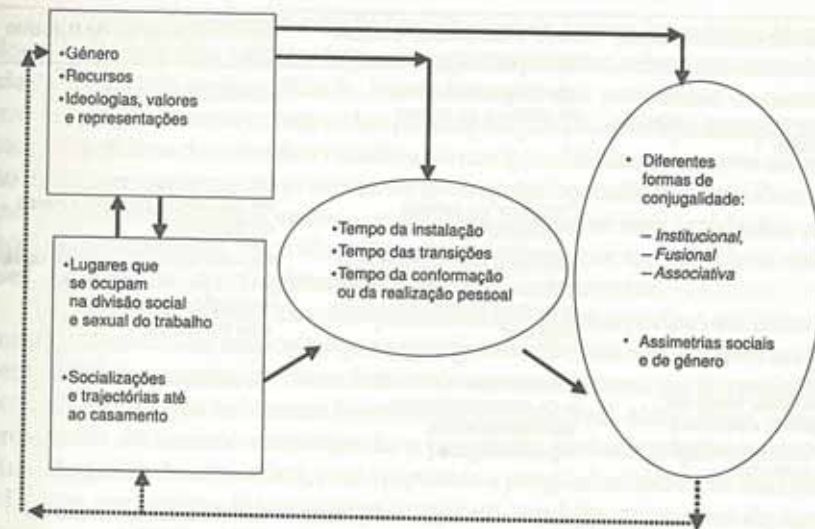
•Género
•Recursos
•Ideologias, valores e representações

•Lugares que se ocupam na divisão social e sexual do trabalho

•Socializações e trajectórias até ao casamento

•Tempo da instalação
•Tempo das transições
•Tempo da conformação ou da realização pessoal

• Diferentes formas de conjugalidade:

– Institucional,
– Fusional
– Associativa

• Assimetrias sociais e de género